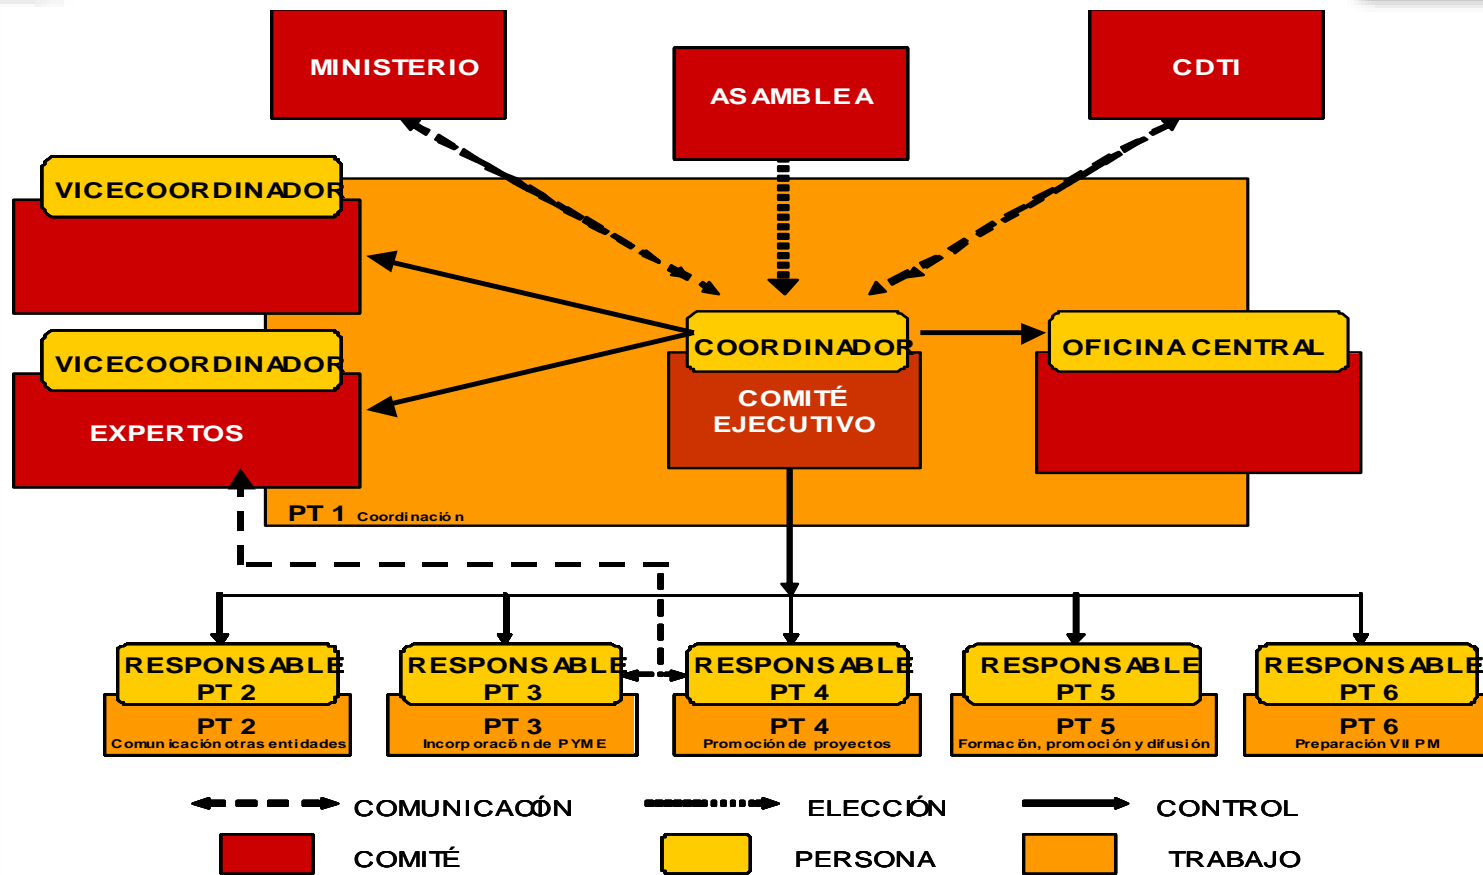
MINISTERIO

ASAMBLEA

CDTI

VICECOORDINADOR

VICECOORDINADOR

EXPERTOS

COORDINADOR

COMITÉ EJECUTIVO

OFICINA CENTRAL

PT 1 Coordinación

RESPONSABLE PT 2

PT 2
Comunicación otras entidades

RESPONSABLE PT 3

PT 3
Incorporación de PYME

RESPONSABLE PT 4

PT 4
Promoción de proyectos

RESPONSABLE PT 5

PT 5
Formación, promoción y difusión

RESPONSABLE PT 6

PT 6
Preparación VII PM

COMUNICACIÓN

ELECCIÓN

CONTROL

COMITÉ

PERSONA

TRABAJO